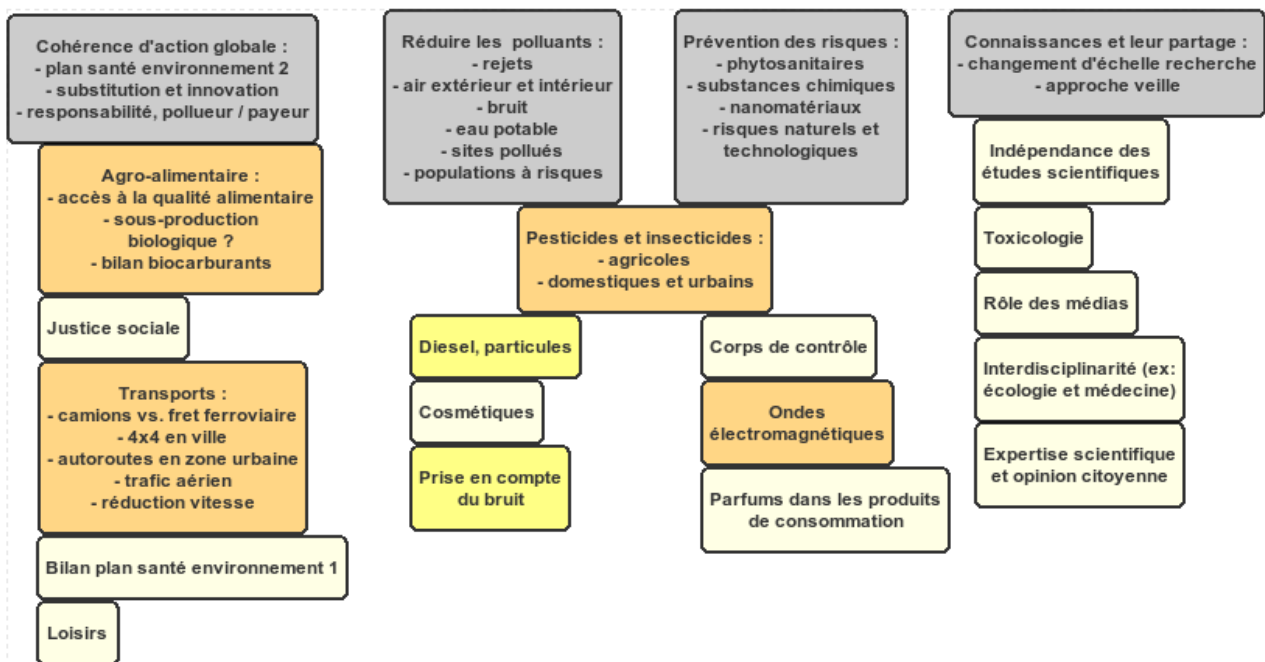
Cohérence d'action globale :
- plan santé environnement 2
- substitution et innovation
- responsabilité, pollueur / payeur

Agro-alimentaire :
- accès à la qualité alimentaire
- sous-production biologique ?
- bilan biocarburants

Justice sociale

Transports :
- camions vs. fret ferroviaire
- 4x4 en ville
- autoroutes en zone urbaine
- trafic aérien
- réduction vitesse

Bilan plan santé environnement 1

Loisirs

Réduire les polluants :
- rejets
- air extérieur et intérieur
- bruit
- eau potable
- sites pollués
- populations à risques

Pesticides et insecticides :
- agricoles
- domestiques et urbains

Diesel, particules

Cosmétiques

Prise en compte du bruit

Prévention des risques :
- phytosanitaires
- substances chimiques
- nanomatériaux
- risques naturels et technologiques

Corps de contrôle

Ondes électromagnétiques

Parfums dans les produits de consommation

Connaissances et leur partage :
- changement d'échelle recherche
- approche veille

Indépendance des études scientifiques

Toxicologie

Rôle des médias

Interdisciplinarité (ex: écologie et médecine)

Expertise scientifique et opinion citoyenne